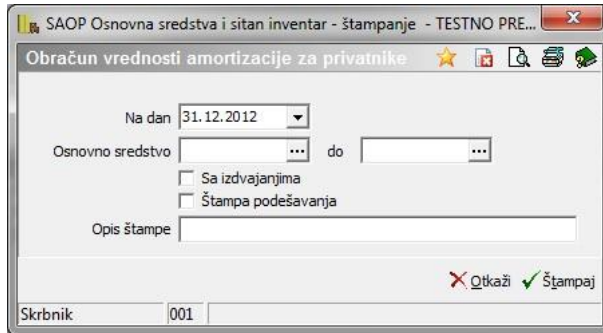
SAOP Osnovna sredstva i sitan inventar - štampanje - TESTNO PRE...

Obračun vrednosti amortizacije za privatnike

Na dan 31.12.2012

Osnovno sredstvo ... do ...

Sa izdvajanjima

Štampa podešavanja

Opis štampe

Otkaži Štampaj

Skrbnik 001